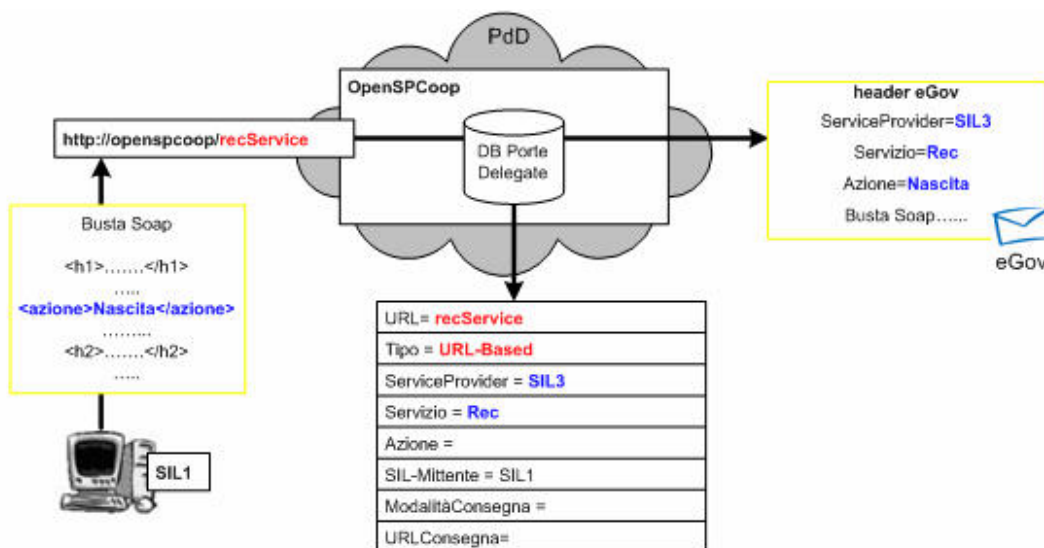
PdD

OpenSPCoop

http://openspcoop/recService

DB Porte Delegate

header eGov
ServiceProvider=SIL3
Servizio=Rec
Azione=Nascita
Busta Soap……

eGov

Busta Soap
<h1>…….</h1>
…..
<azione>Nascita</azione>
……...
<h2>…….</h2>
…..

SIL1

| URL= recService |
|---|
| Tipo = URL-Based |
| ServiceProvider = SIL3 |
| Servizio = Rec |
| Azione = |
| SIL-Mittente = SIL1 |
| ModalitàConsegna = |
| URLConsegna= |